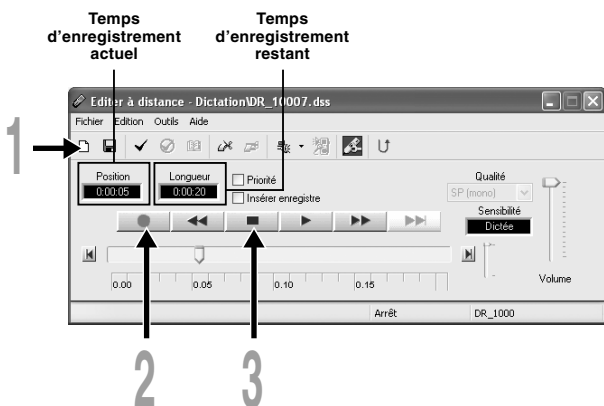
Temps d'enregistrement actuel

Temps d'enregistrement restant

1

Editer à distance - Dictation\DR_10007.dss

Fichier Edition Outils Aide

Position
0:00:05

Longueur
0:00:20

Priorité
Insérer enregistre

Qualité
SP (mono)

Sensibilité
Dictée

0.00 0.05 0.10 0.15

Volume

Arrêt DR_1000

2

3